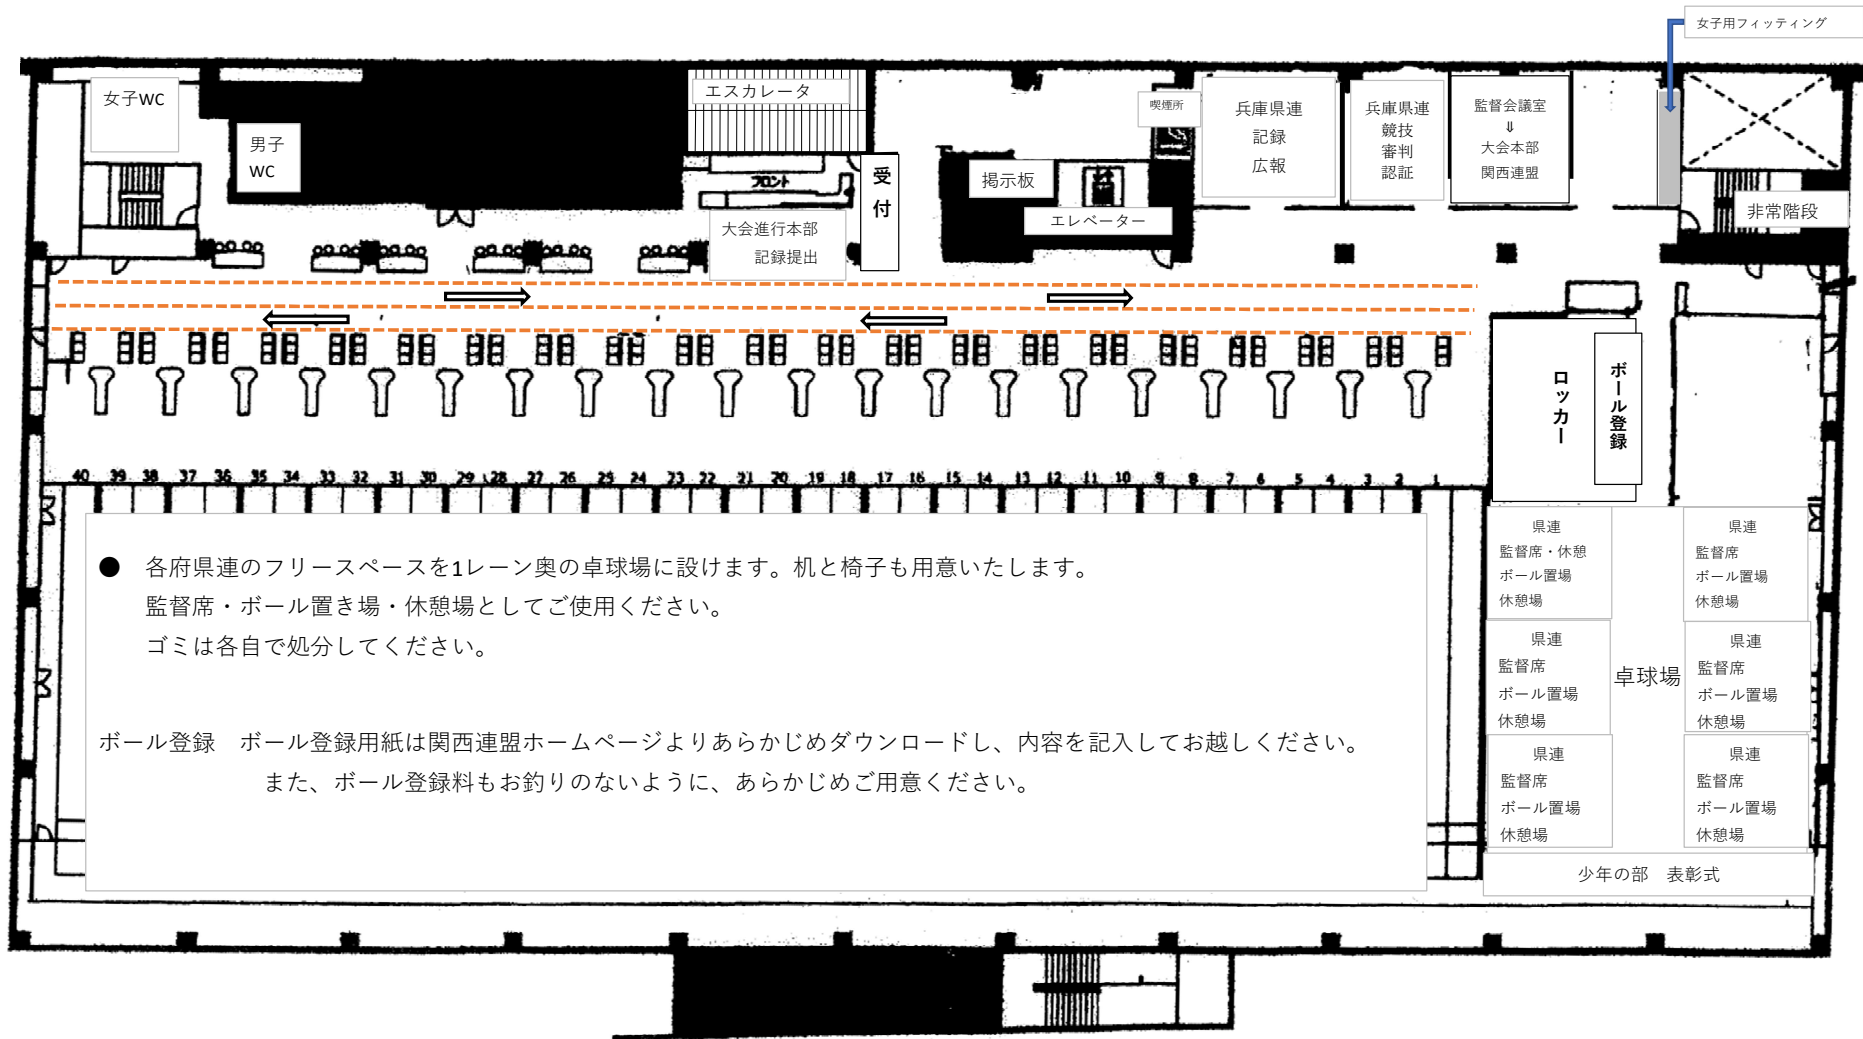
女子用フィッティング

女子WC

男子
WC

エスカレータ

フロント

受
付

大会進行本部
記録提出

喫煙所

掲示板

エレベーター

兵庫県連
記録
広報

兵庫県連
競技
審判
認証

監督会議室
⇓
大会本部
関西連盟

非常階段

ロッカー

ボール登録

40 39 38 37 36 35 34 33 32 31 30 29 28 27 26 25 24 23 22 21 20 19 18 17 16 15 14 13 12 11 10 9 8 7 6 5 4 3 2 1

● 各府県連のフリースペースを1レーン奥の卓球場に設けます。机と椅子も用意いたします。
監督席・ボール置き場・休憩場としてご使用ください。
ゴミは各自で処分してください。

ボール登録　ボール登録用紙は関西連盟ホームページよりあらかじめダウンロードし、内容を記入してお越しください。
また、ボール登録料もお釣りのないように、あらかじめご用意ください。

県連
監督席・休憩
ボール置場
休憩場

県連
監督席
ボール置場
休憩場

県連
監督席
ボール置場
休憩場

卓球場

県連
監督席
ボール置場
休憩場

県連
監督席
ボール置場
休憩場

県連
監督席
ボール置場
休憩場

少年の部　表彰式